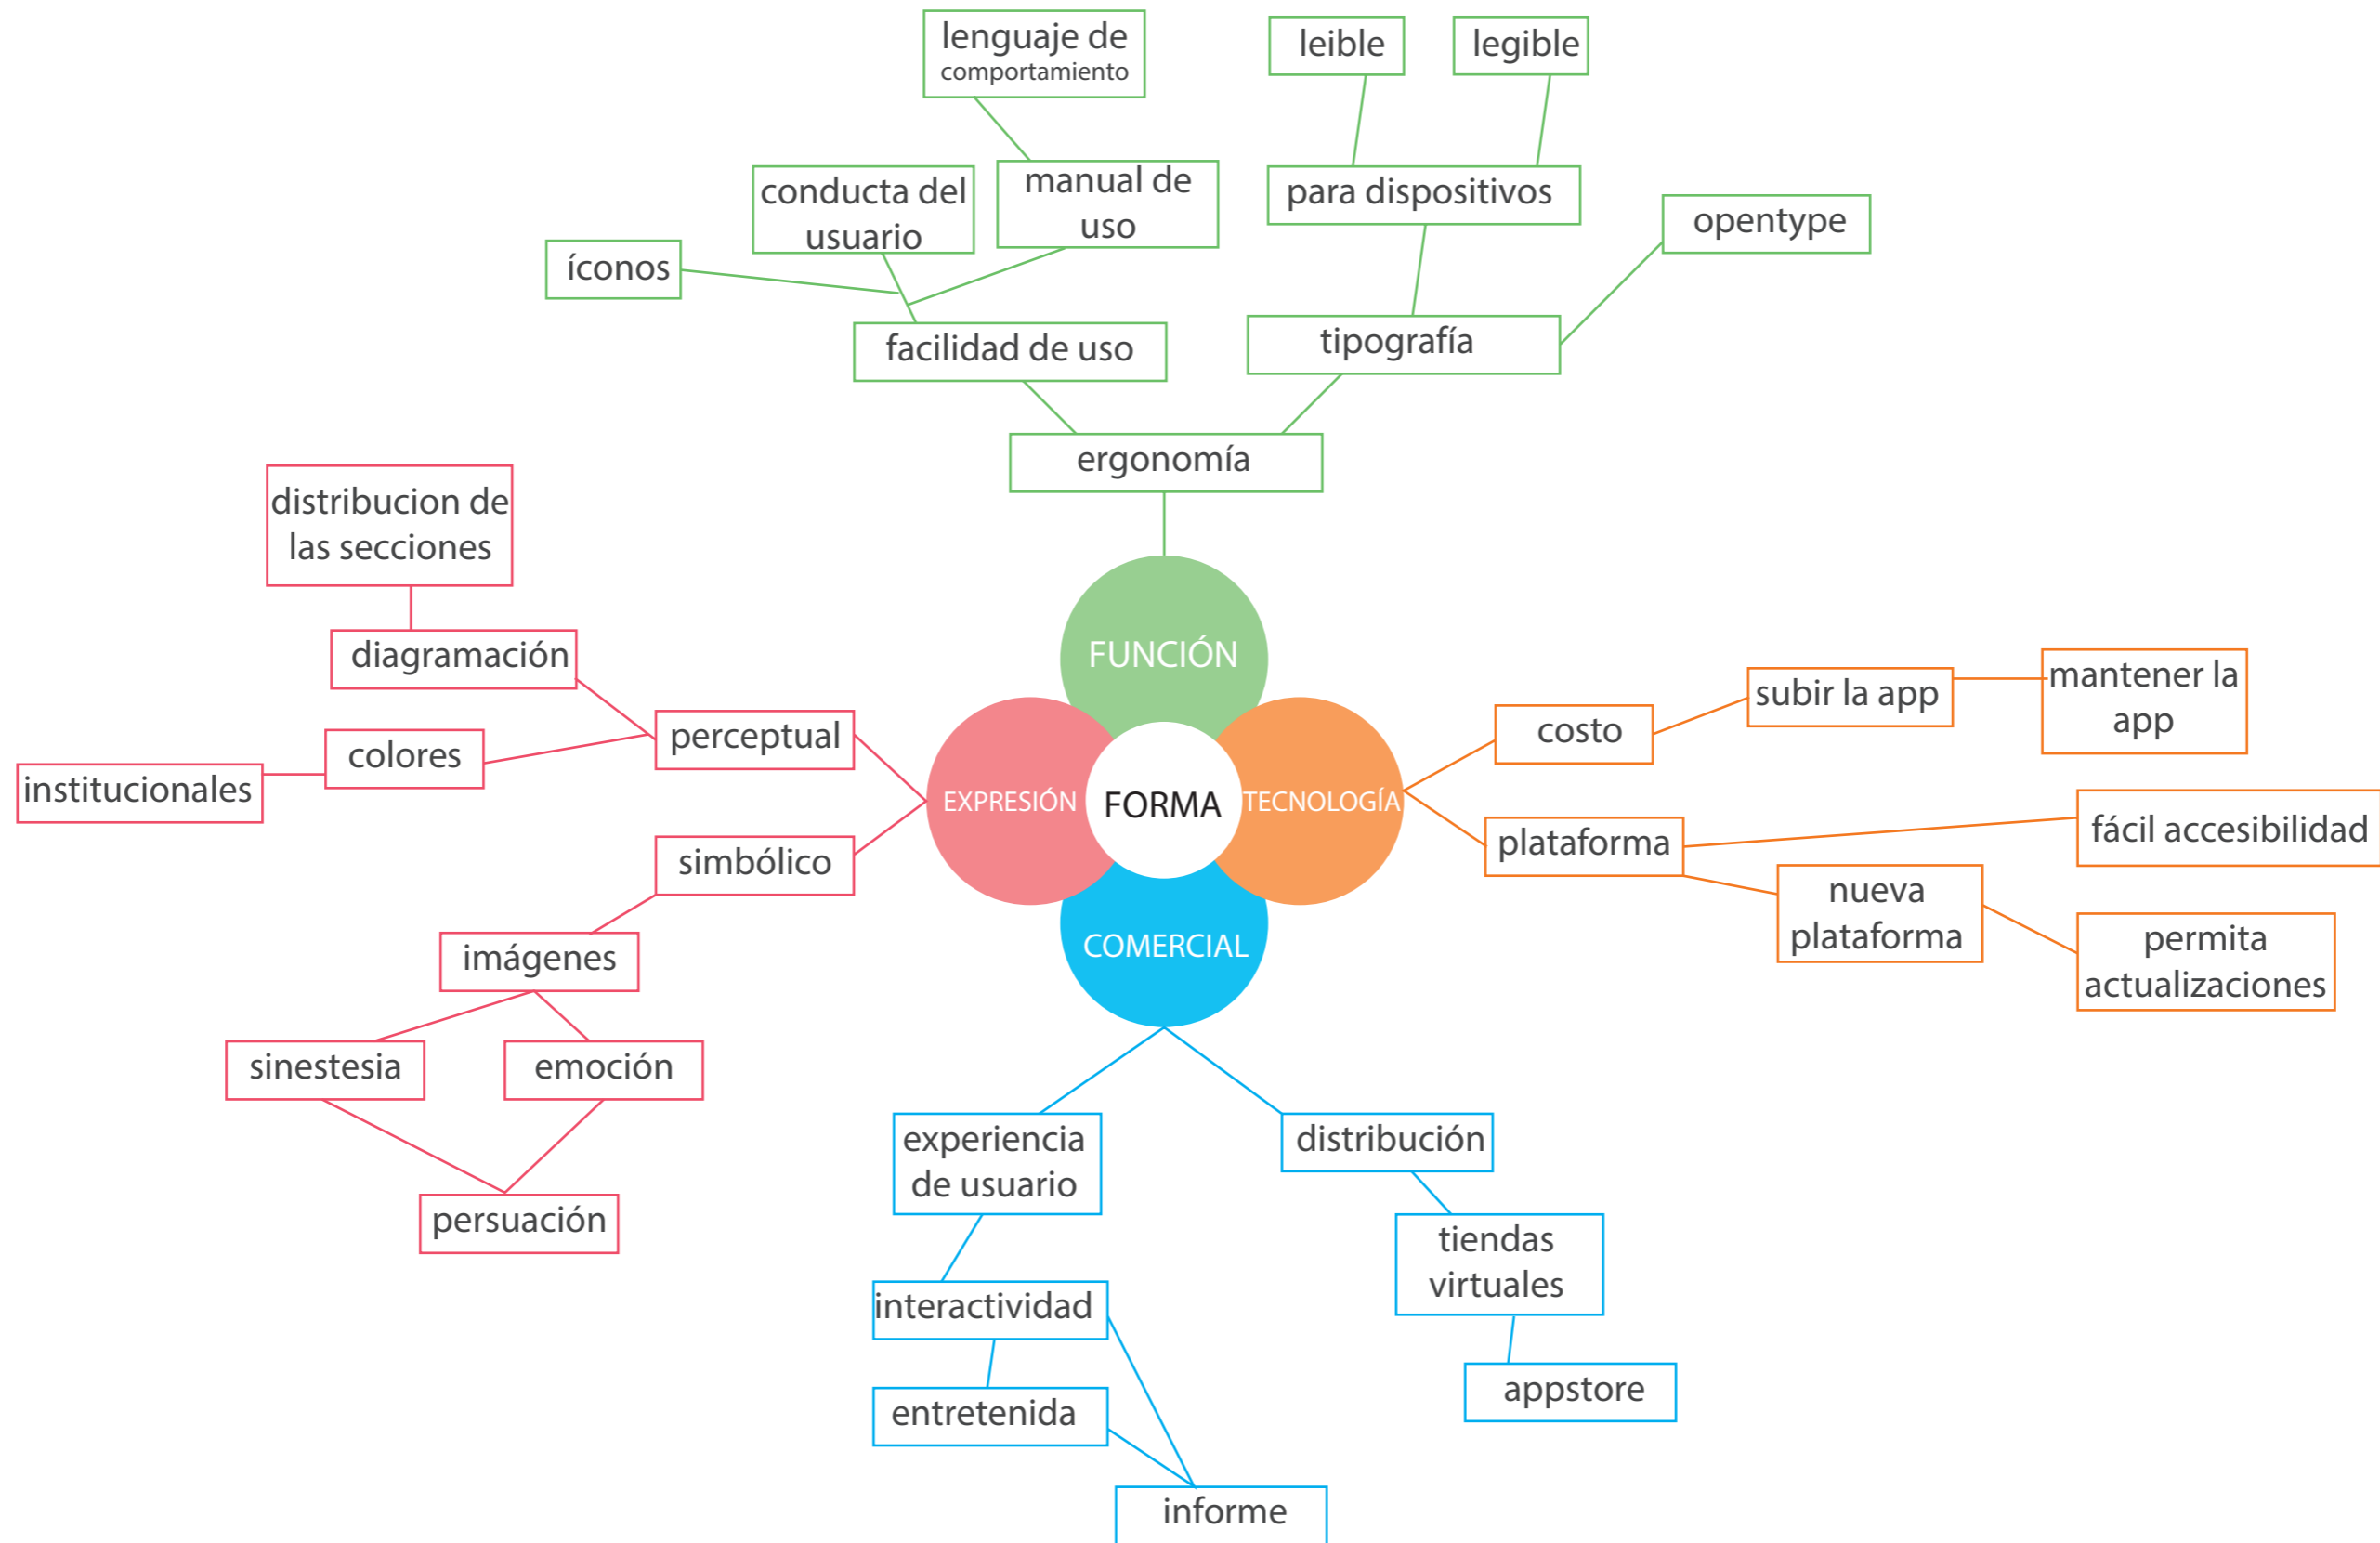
lenguaje de comportamiento

leible

legible

conducta del usuario

manual de uso

para dispositivos

opentype

íconos

facilidad de uso

tipografía

ergonomía

distribucion de las secciones

diagramación

FUNCIÓN

perceptual

colores

institucionales

EXPRESIÓN

FORMA

TECNOLOGÍA

costo

subir la app

mantener la app

plataforma

fácil accesibilidad

nueva plataforma

permita actualizaciones

simbólico

COMERCIAL

imágenes

sinestesia

emoción

persuación

experiencia de usuario

distribución

tiendas virtuales

appstore

interactividad

entretenida

informe